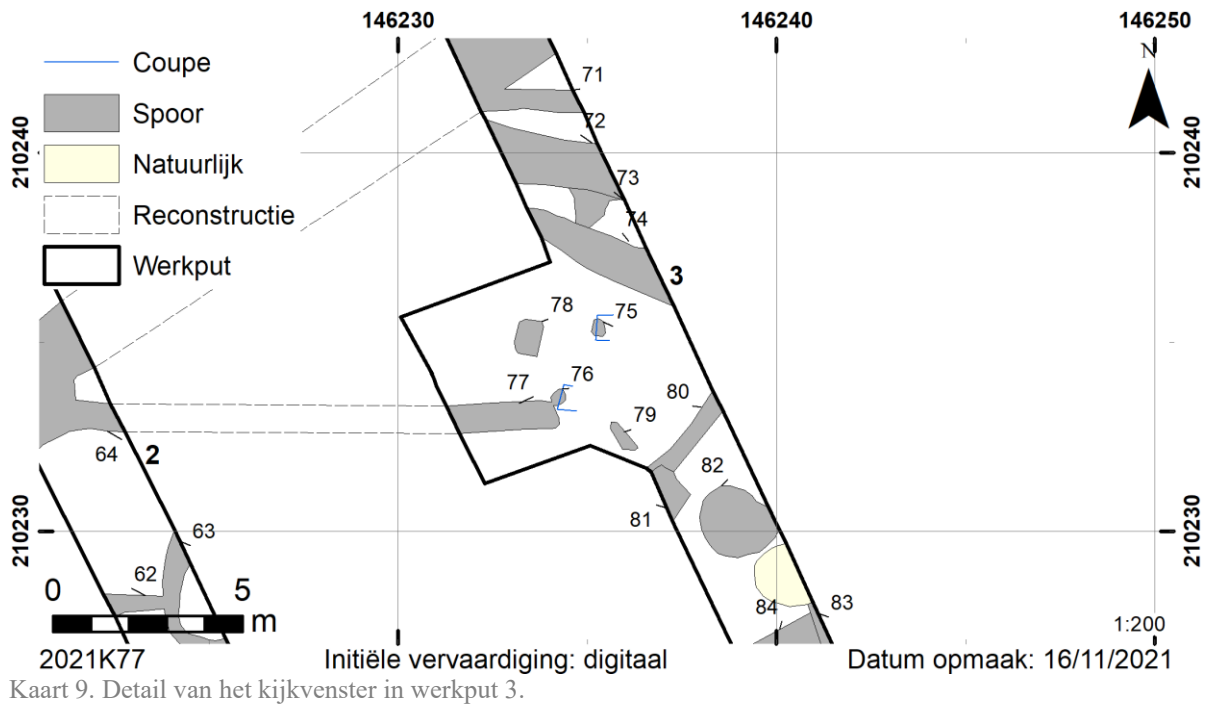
146230
146240
146250

Coupe
Spoor
Natuurlijk
Reconstructie
Werkput

N

210240
210240
210230
210230

71
72
73
74
3
78
75
77
76
80
79
82
81
64
2
63
62
84
83

0
5
m

1:200

2021K77
Initiële vervaardiging: digitaal
Datum opmaak: 16/11/2021

Kaart 9. Detail van het kijkvenster in werkput 3.